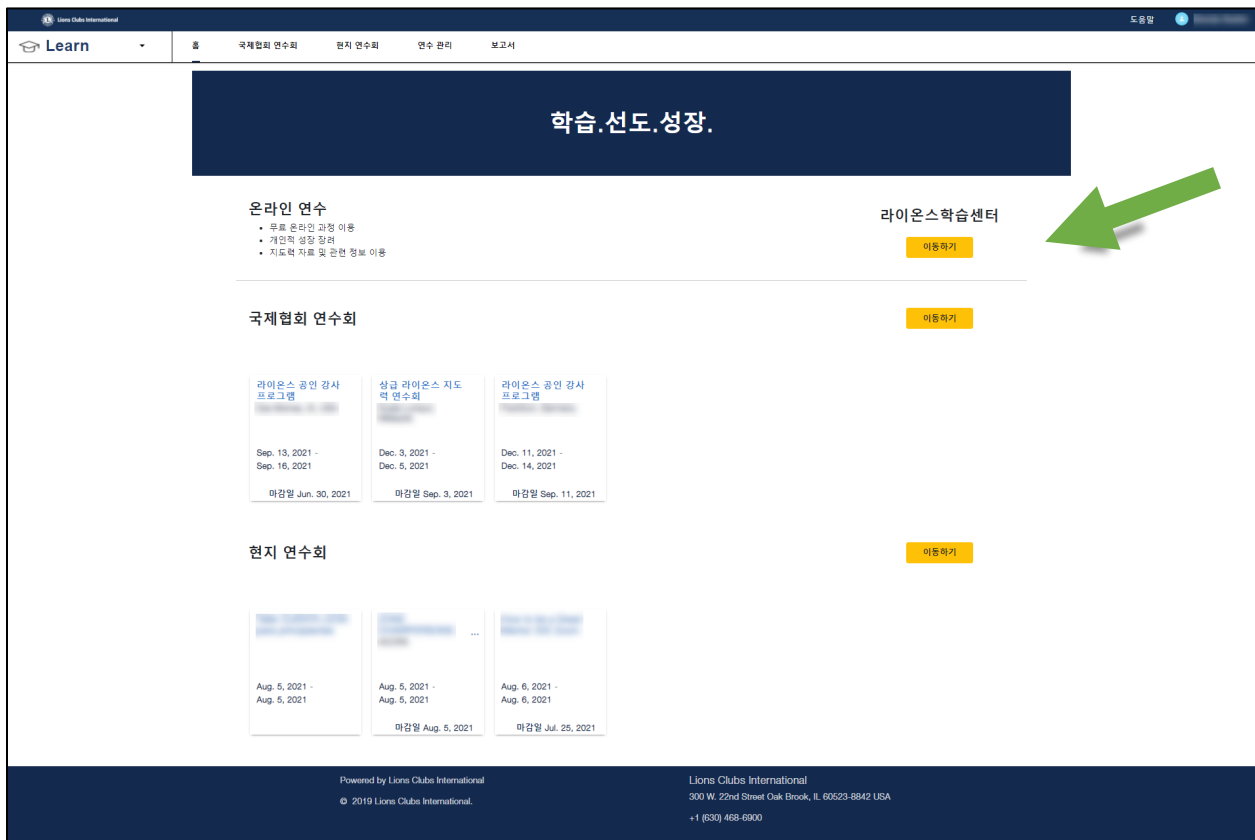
Lions Clubs International

도움말 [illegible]

Learn

홈 국제협회 연수회 현지 연수회 연수 관리 보고서

학습.선도.성장.

온라인 연수
• 무료 온라인 과정 이용
• 개인적 성장 장려
• 지도력 자료 및 관련 정보 이용

라이온스학습센터
이동하기

국제협회 연수회
이동하기

라이온스 공인 강사 프로그램
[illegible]
Sep. 13, 2021 - Sep. 16, 2021
마감일 Jun. 30, 2021

상급 라이온스 지도력 연수회
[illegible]
Dec. 3, 2021 - Dec. 5, 2021
마감일 Sep. 3, 2021

라이온스 공인 강사 프로그램
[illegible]
Dec. 11, 2021 - Dec. 14, 2021
마감일 Sep. 11, 2021

현지 연수회
이동하기

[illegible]
Aug. 5, 2021 - Aug. 5, 2021

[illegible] ...
Aug. 5, 2021 - Aug. 5, 2021
마감일 Aug. 5, 2021

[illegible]
Aug. 6, 2021 - Aug. 6, 2021
마감일 Jul. 25, 2021

Powered by Lions Clubs International
© 2019 Lions Clubs International.

Lions Clubs International
300 W. 22nd Street Oak Brook, IL 60523-8842 USA
+1 (630) 468-6900